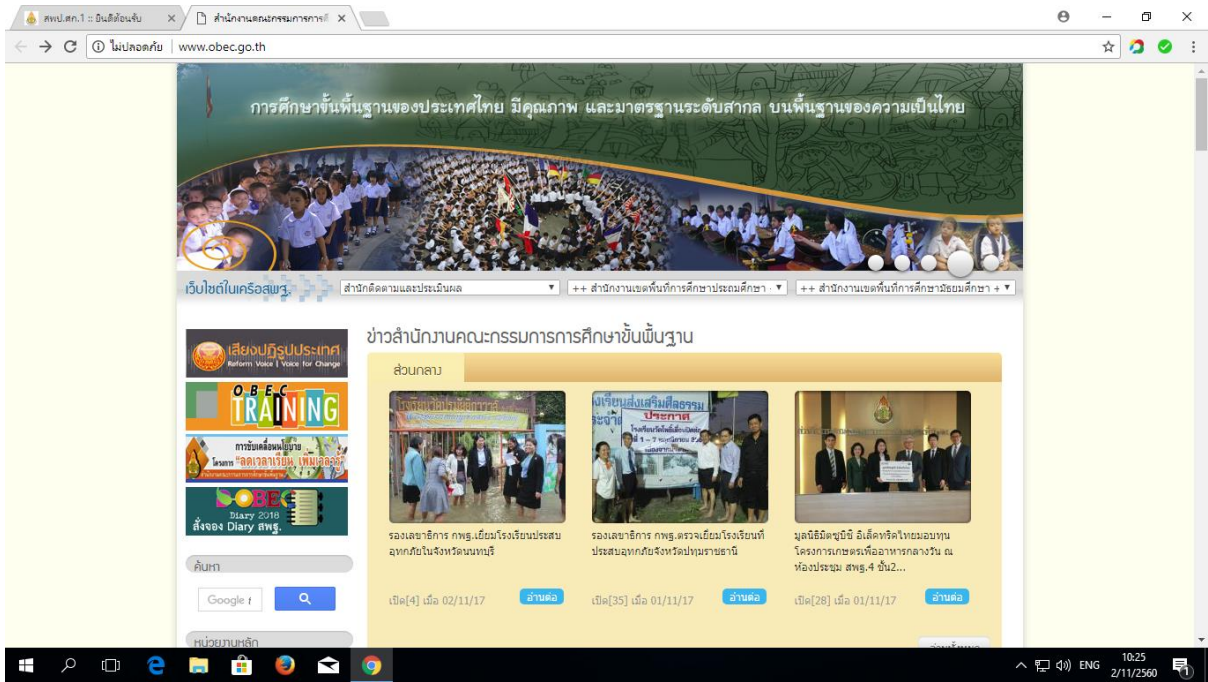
สพป.สก.1 :: ยินดีต้อนรับ
สำนักงานคณะกรรมการการศึ
ไม่ปลอดภัย | www.obec.go.th

การศึกษาขั้นพื้นฐานของประเทศไทย มีคุณภาพ และมาตรฐานระดับสากล บนพื้นฐานของความเป็นไทย

เว็บไซต์ในเครือสพฐ.
สำนักติดตามและประเมินผล
++ สำนักงานเขตพื้นที่การศึกษาประถมศึกษา
++ สำนักงานเขตพื้นที่การศึกษามัธยมศึกษา +

เสียงปฏิรูปประเทศ
Reform Voice | Voice for Change
OBEC TRAINING
การขับเคลื่อนนโยบาย โครงการ "ลดเวลาเรียน เพิ่มเวลารู้"
OBEC Diary 2018
สั่งจอง Diary สพฐ.
ค้นหา
Google
หน่วยงานหลัก

ข่าวสำนักงานคณะกรรมการการศึกษาขั้นพื้นฐาน
ส่วนกลาง

รองเลขาธิการ กพฐ.เยี่ยมโรงเรียนประสบอุทกภัยในจังหวัดนนทบุรี
เปิด[4] เมื่อ 02/11/17
อ่านต่อ

รองเลขาธิการ กพฐ.ตรวจเยี่ยมโรงเรียนที่ประสบอุทกภัยจังหวัดปทุมธานี
เปิด[35] เมื่อ 01/11/17
อ่านต่อ

มูลนิธิมิตซูบิชิ อีเล็คทริคไทยมอบทุนโครงการเกษตรเพื่ออาหารกลางวัน ณ ห้องประชุม สพฐ.4 ชั้น2...
เปิด[28] เมื่อ 01/11/17
อ่านต่อ

ENG 10:25 2/11/2560